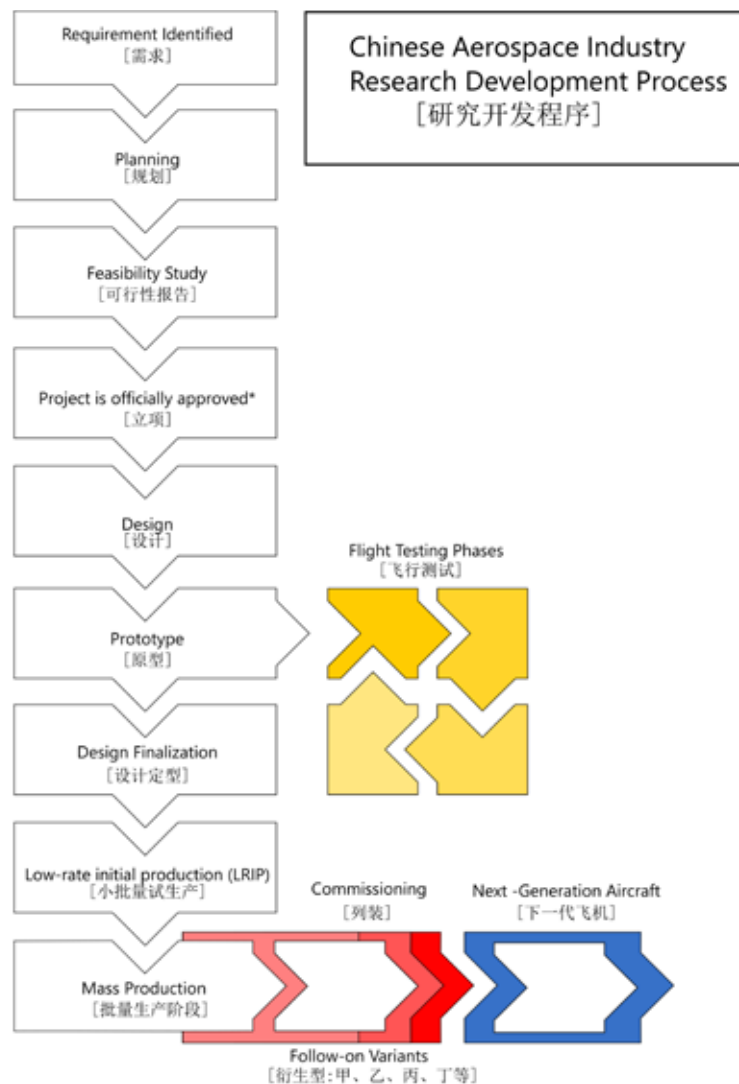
Chinese Aerospace Industry Research Development Process
[研究开发程序]

Requirement Identified
[需求]

Planning
[规划]

Feasibility Study
[可行性报告]

Project is officially approved*
[立项]

Design
[设计]

Prototype
[原型]

Flight Testing Phases
[飞行测试]

Design Finalization
[设计定型]

Low-rate initial production (LRIP)
[小批量试生产]

Commissioning
[列装]

Next -Generation Aircraft
[下一代飞机]

Mass Production
[批量生产阶段]

Follow-on Variants
[衍生型:甲、乙、丙、丁等]